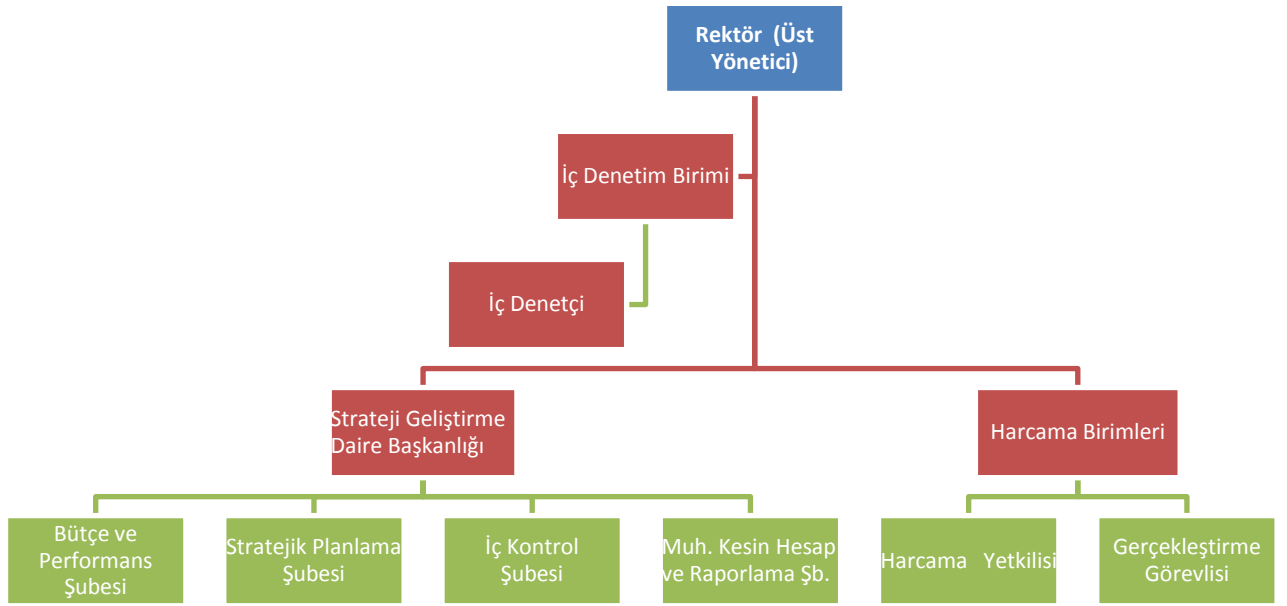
Rektör (Üst Yönetici)

İç Denetim Birimi

İç Denetçi

Strateji Geliştirme Daire Başkanlığı

Harcama Birimleri

Bütçe ve Performans Şubesi

Stratejik Planlama Şubesi

İç Kontrol Şubesi

Muh. Kesin Hesap ve Raporlama Şb.

Harcama Yetkilisi

Gerçekleştirme Görevlisi